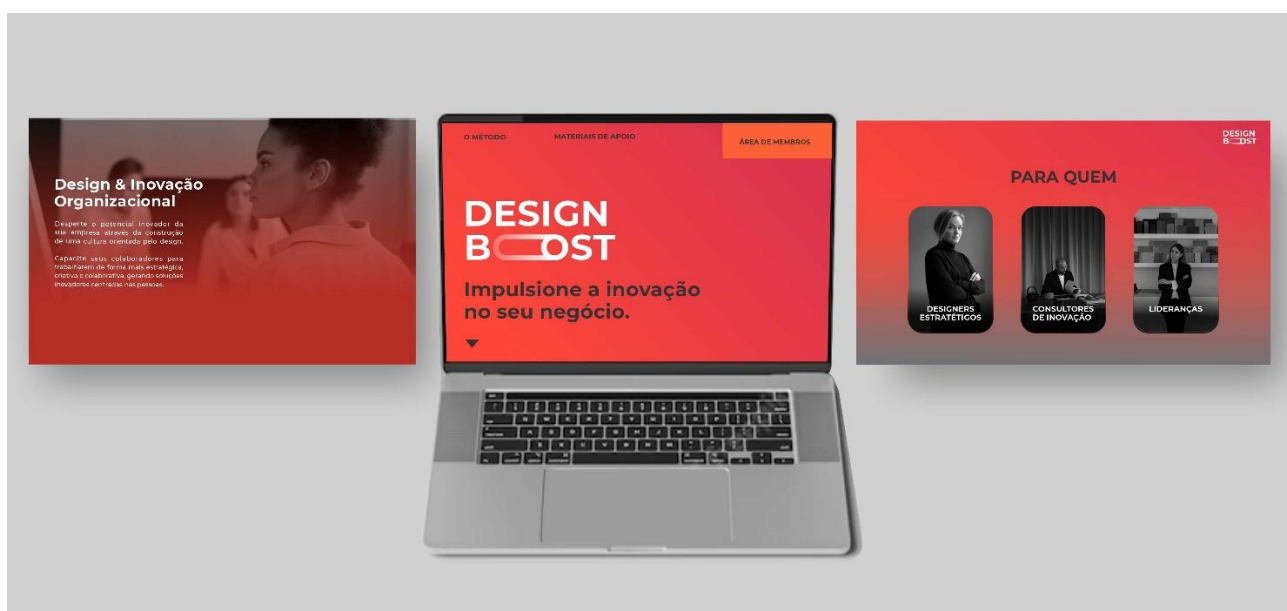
Design & Inovação Organizacional

Desperte o potencial inovador da sua empresa através da construção de uma cultura orientada pelo design.

Capacite seus colaboradores para trabalharem de forma mais estratégica, criativa e colaborativa, gerando soluções inovadoras centradas nas pessoas.

O MÉTODO MATERIAIS DE APOIO ÁREA DE MEMBROS

DESIGN BOOST

Impulsione a inovação no seu negócio.

DESIGN BOOST

PARA QUEM

DESIGNERS ESTRATÉTICOS

CONSULTORES DE INOVAÇÃO

LIDERANÇAS